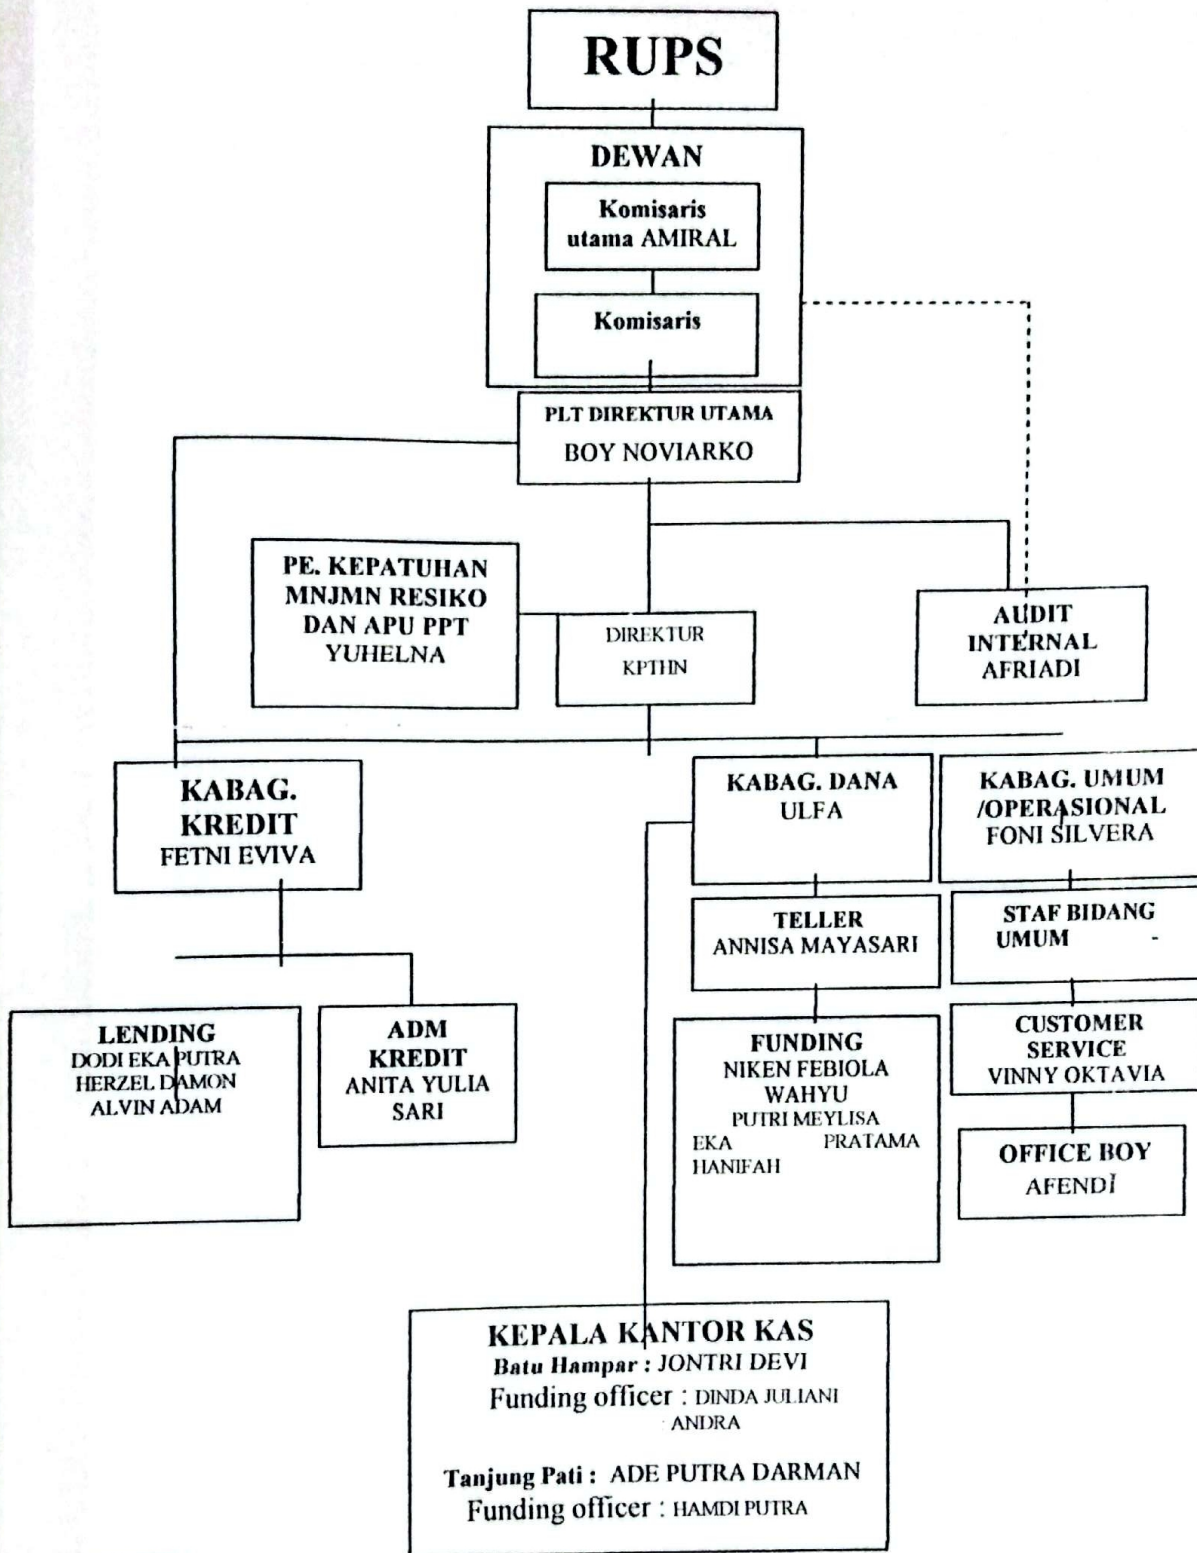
RUPS

DEWAN

Komisaris utama AMIRAL

Komisaris

PLT DIREKTUR UTAMA
BOY NOVIARKO

PE. KEPATUHAN MNJMN RESIKO DAN APU PPT
YUHELNA

DIREKTUR
KPTHN

AUDIT INTERNAL
AFRIADI

KABAG. KREDIT
FETNI EVIVA

KABAG. DANA
ULFA

KABAG. UMUM /OPERASIONAL
FONI SILVERA

TELLER
ANNISA MAYASARI

STAF BIDANG UMUM -

LENDING
DODI EKA PUTRA
HERZEL DAMON
ALVIN ADAM

ADM KREDIT
ANITA YULIA SARI

FUNDING
NIKEN FEBIOLA
WAHYU
PUTRI MEYLISA
EKA PRATAMA
HANIFAH

CUSTOMER SERVICE
VINNY OKTAVIA

OFFICE BOY
AFENDI

KEPALA KANTOR KAS
Batu Hampar : JONTRI DEVI
Funding officer : DINDA JULIANI
ANDRA

Tanjung Pati : ADE PUTRA DARMAN
Funding officer : HAMDI PUTRA